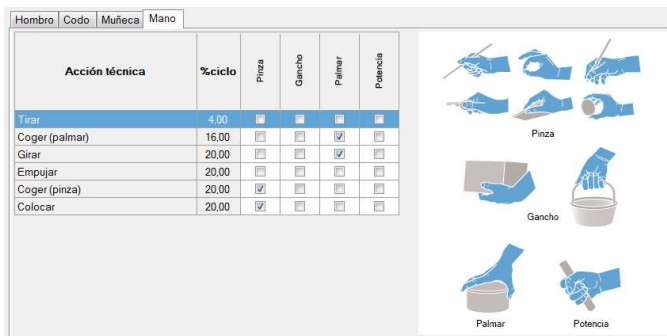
Hombro | Codo | Muñeca | Mano

| Acción técnica | %ciclo | Pinza | Gancho | Palmar | Potencia |
|---|---|---|---|---|---|
| Tirar | 4,00 | ☐ | ☐ | ☐ | ☐ |
| Coger (palmar) | 16,00 | ☐ | ☐ | ☑ | ☐ |
| Girar | 20,00 | ☐ | ☐ | ☑ | ☐ |
| Empujar | 20,00 | ☐ | ☐ | ☐ | ☐ |
| Coger (pinza) | 20,00 | ☑ | ☐ | ☐ | ☐ |
| Colocar | 20,00 | ☑ | ☐ | ☐ | ☐ |

Pinza

Gancho

Palmar

Potencia